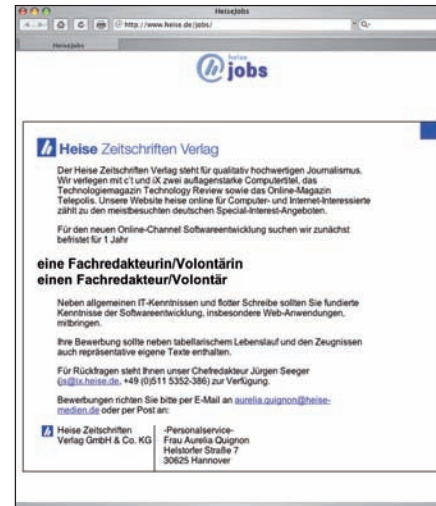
HeiseJobs

http://www.heise.de/jobs/

HeiseJobs

heise jobs

Heise Zeitschriften Verlag

Der Heise Zeitschriften Verlag steht für qualitativ hochwertigen Journalismus. Wir verlegen mit c't und iX zwei auflagenstarke Computertitel, das Technologiemagazin Technology Review sowie das Online-Magazin Telepolis. Unsere Website heise online für Computer- und Internet-Interessierte zählt zu den meistbesuchten deutschen Special-Interest-Angeboten.

Für den neuen Online-Channel Softwareentwicklung suchen wir zunächst befristet für 1 Jahr

eine Fachredakteurin/Volontärin
einen Fachredakteur/Volontär

Neben allgemeinen IT-Kenntnissen und flotter Schreibe sollten Sie fundierte Kenntnisse der Softwareentwicklung, insbesondere Web-Anwendungen, mitbringen.

Ihre Bewerbung sollte neben tabellarischem Lebenslauf und den Zeugnissen auch repräsentative eigene Texte enthalten.

Für Rückfragen steht Ihnen unser Chefredakteur Jürgen Seeger (js@ix.heise.de, +49 (0)511 5352-386) zur Verfügung.

Bewerbungen richten Sie bitte per E-Mail an aurelia.guignon@heise-medien.de oder per Post an:

Heise Zeitschriften Verlag GmbH & Co. KG

-Personalservice-
Frau Aurelia Quignon
Helstorfer Straße 7
30625 Hannover